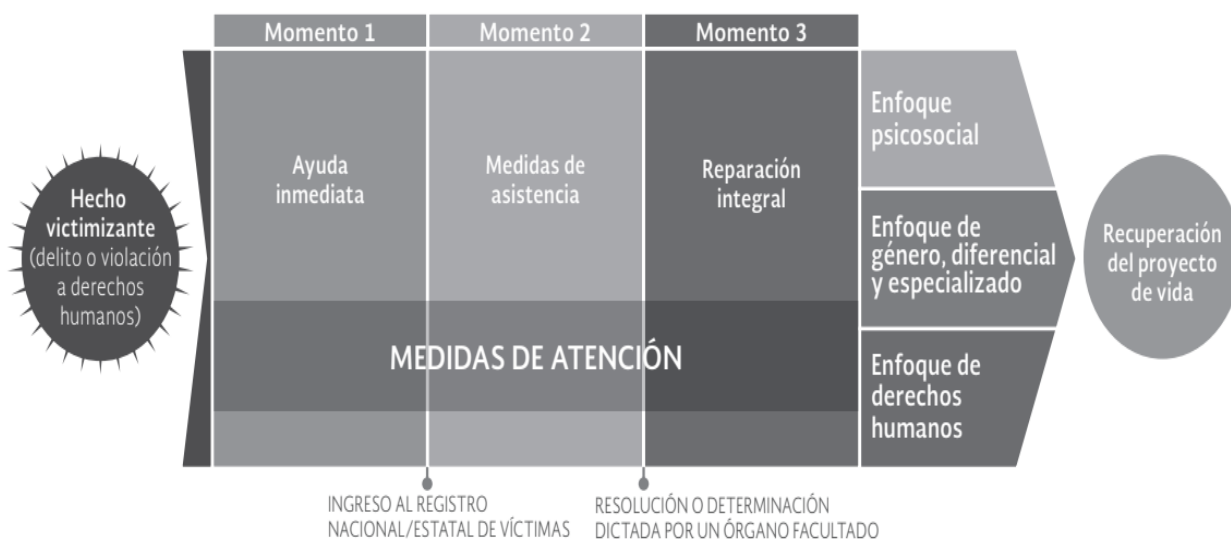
Hecho victimizante (delito o violación a derechos humanos)

Momento 1

Ayuda inmediata

Momento 2

Medidas de asistencia

Momento 3

Reparación integral

MEDIDAS DE ATENCIÓN

Enfoque psicosocial

Enfoque de género, diferencial y especializado

Enfoque de derechos humanos

Recuperación del proyecto de vida

INGRESO AL REGISTRO NACIONAL/ESTATAL DE VÍCTIMAS

RESOLUCIÓN O DETERMINACIÓN DICTADA POR UN ÓRGANO FACULTADO